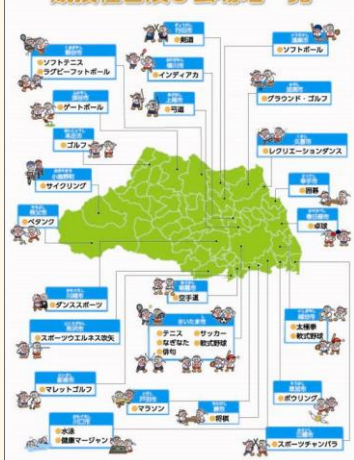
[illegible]

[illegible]
ソフトテニス
ラグビーフットボール

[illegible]
剣道

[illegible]
インディアカ

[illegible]
弓道

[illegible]
ソフトボール

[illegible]
ゲートボール

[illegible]
グラウンド・ゴルフ

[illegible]
ゴルフ

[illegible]
レクリエーションダンス

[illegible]
サイクリング

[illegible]
囲碁

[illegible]
卓球

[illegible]
ペタンク

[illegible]
空手道

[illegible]
ダンススポーツ

さいたま市
テニス
なぎなた
俳句
サッカー
軟式野球

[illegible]
太極拳
軟式野球

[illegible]
スポーツウエルネス吹矢

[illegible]
マレットゴルフ

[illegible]
ボウリング

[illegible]
マラソン

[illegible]
将棋

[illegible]
水泳
健康マージャン

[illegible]
スポーツチャンバラ